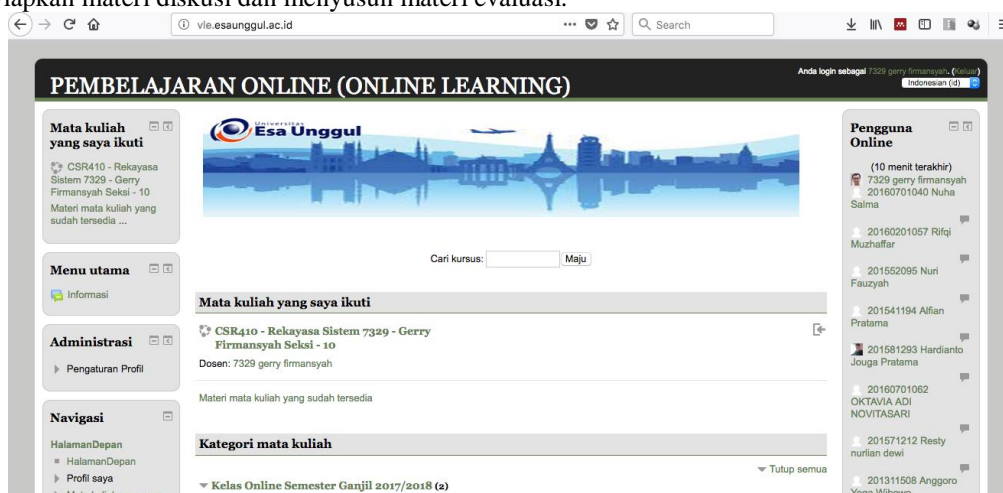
lapkan materi diskusi dan menyusun materi evaluasi.

vle.esaunggul.ac.id

Search

PEMBELAJARAN ONLINE (ONLINE LEARNING)

Anda login sebagai 7329 gerry firmansyah. (Keluar)

Indonesian (id)

Mata kuliah yang saya ikuti

CSR410 - Rekayasa Sistem 7329 - Gerry Firmansyah Seksi - 10

Materi mata kuliah yang sudah tersedia ...

Menu utama

Informasi

Administrasi

Pengaturan Profil

Navigasi

HalamanDepan

HalamanDepan

Profil saya

Universitas Esa Unggul

Cari kursus: Maju

Mata kuliah yang saya ikuti

CSR410 - Rekayasa Sistem 7329 - Gerry Firmansyah Seksi - 10

Dosen: 7329 gerry firmansyah

Materi mata kuliah yang sudah tersedia

Kategori mata kuliah

Tutup semua

Kelas Online Semester Ganjil 2017/2018 (2)

Pengguna Online

(10 menit terakhir)

7329 gerry firmansyah

20160701040 Nuha Salma

20160201057 Rifqi Muzhaffar

201552095 Nuri Fauzyah

201541194 Alfian Pratama

201581293 Hardianto Jouga Pratama

20160701062 OKTAVIA ADI NOVITASARI

201571212 Resty nurlian dewi

201311508 Anggoro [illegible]